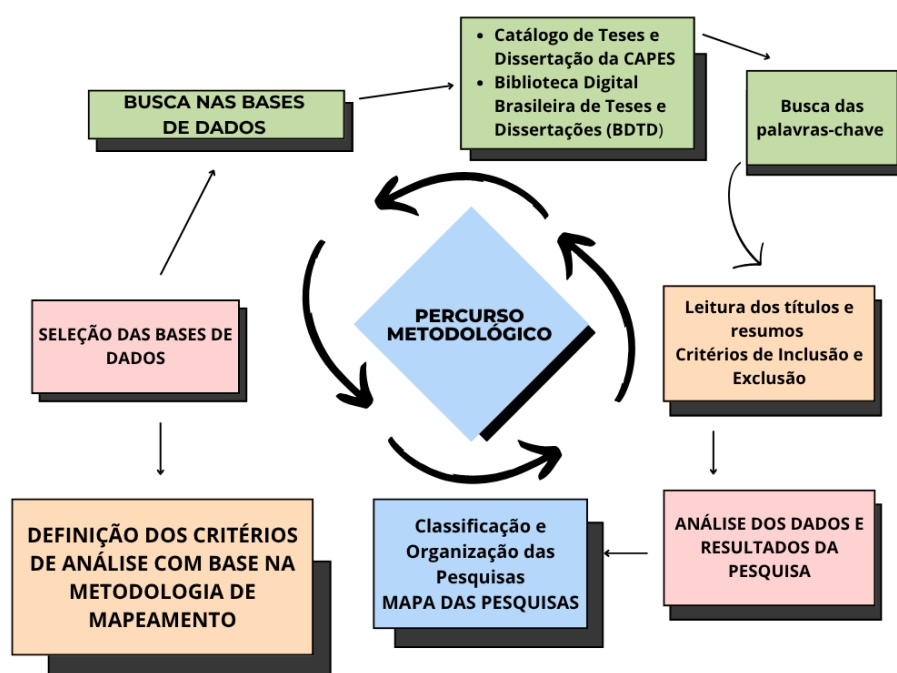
BUSCA NAS BASES DE DADOS

• Catálogo de Teses e Dissertação da CAPES
• Biblioteca Digital Brasileira de Teses e Dissertações (BDTD)

Busca das palavras-chave

PERCURSO METODOLÓGICO

SELEÇÃO DAS BASES DE DADOS

Leitura dos títulos e resumos
Critérios de Inclusão e Exclusão

DEFINIÇÃO DOS CRITÉRIOS DE ANÁLISE COM BASE NA METODOLOGIA DE MAPEAMENTO

Classificação e Organização das Pesquisas
MAPA DAS PESQUISAS

ANÁLISE DOS DADOS E RESULTADOS DA PESQUISA